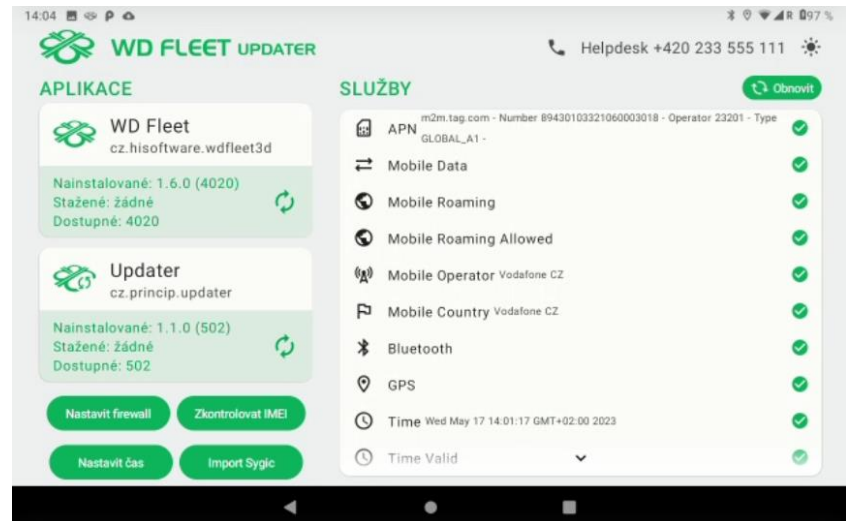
14:04 97 %

WD FLEET UPDATER

Helpdesk +420 233 555 111

APLIKACE

WD Fleet
cz.hisoftware.wdfleet3d

Nainstalované: 1.6.0 (4020)
Stažené: žádné
Dostupné: 4020

Updater
cz.princip.updater

Nainstalované: 1.1.0 (502)
Stažené: žádné
Dostupné: 502

Nastavit firewall
Zkontrolovat IMEI
Nastavit čas
Import Sygic

SLUŽBY

Obnovit

APN m2m.tag.com - Number 89430103321060003018 - Operator 23201 - Type GLOBAL_A1 -
Mobile Data
Mobile Roaming
Mobile Roaming Allowed
Mobile Operator Vodafone CZ
Mobile Country Vodafone CZ
Bluetooth
GPS
Time Wed May 17 14:01:17 GMT+02:00 2023
Time Valid